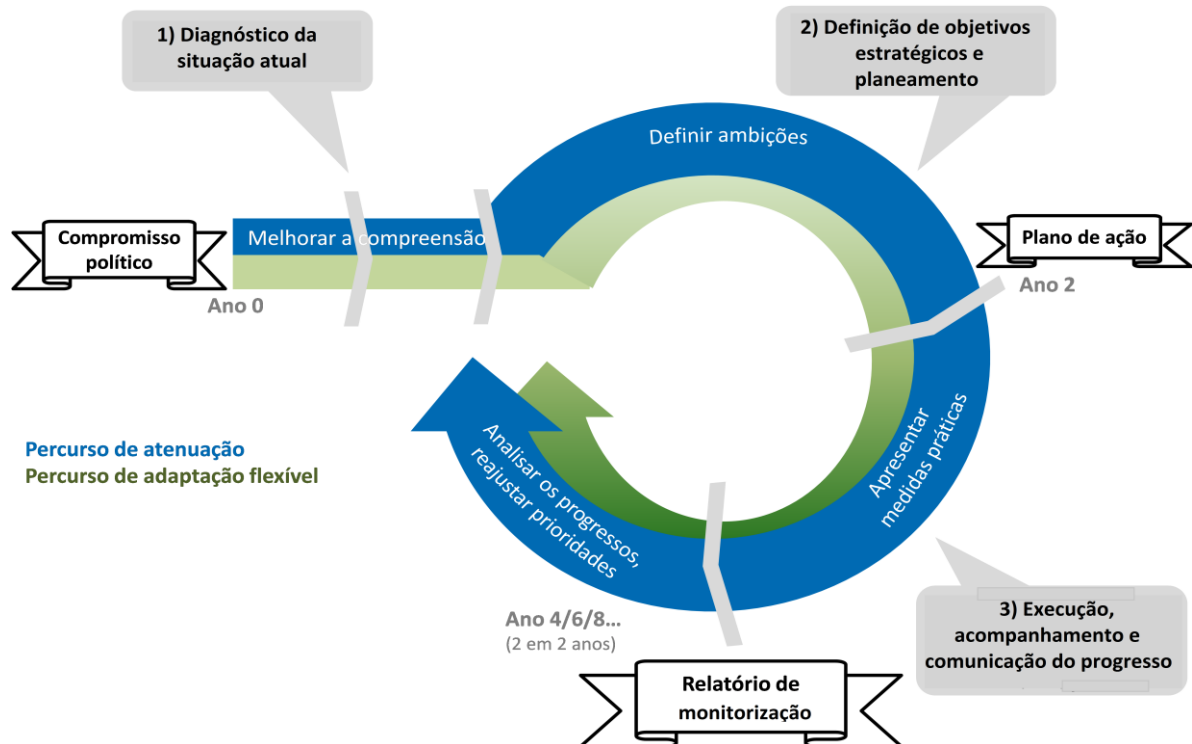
1) Diagnóstico da situação atual

2) Definição de objetivos estratégicos e planeamento

Definir ambições

Compromisso político

Melhorar a compreensão

Plano de ação

Ano 0

Ano 2

Percurso de atenuação
Percurso de adaptação flexível

Analisar os progressos, reajustar prioridades

Apresentar medidas práticas

Ano 4/6/8…
(2 em 2 anos)

3) Execução, acompanhamento e comunicação do progresso

Relatório de monitorização